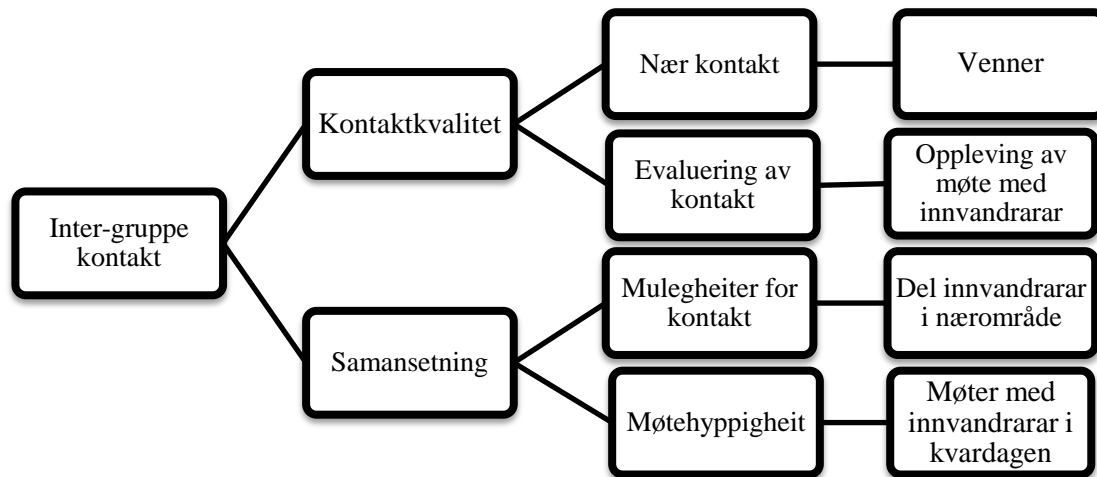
Inter-gruppe kontakt

Kontaktkvalitet

Nær kontakt

Venner

Evaluering av kontakt

Oppleving av møte med innvandrarar

Samansetning

Mulegheiter for kontakt

Del innvandrarar i nærområde

Møtehyppigheit

Møter med innvandrarar i kvardagen